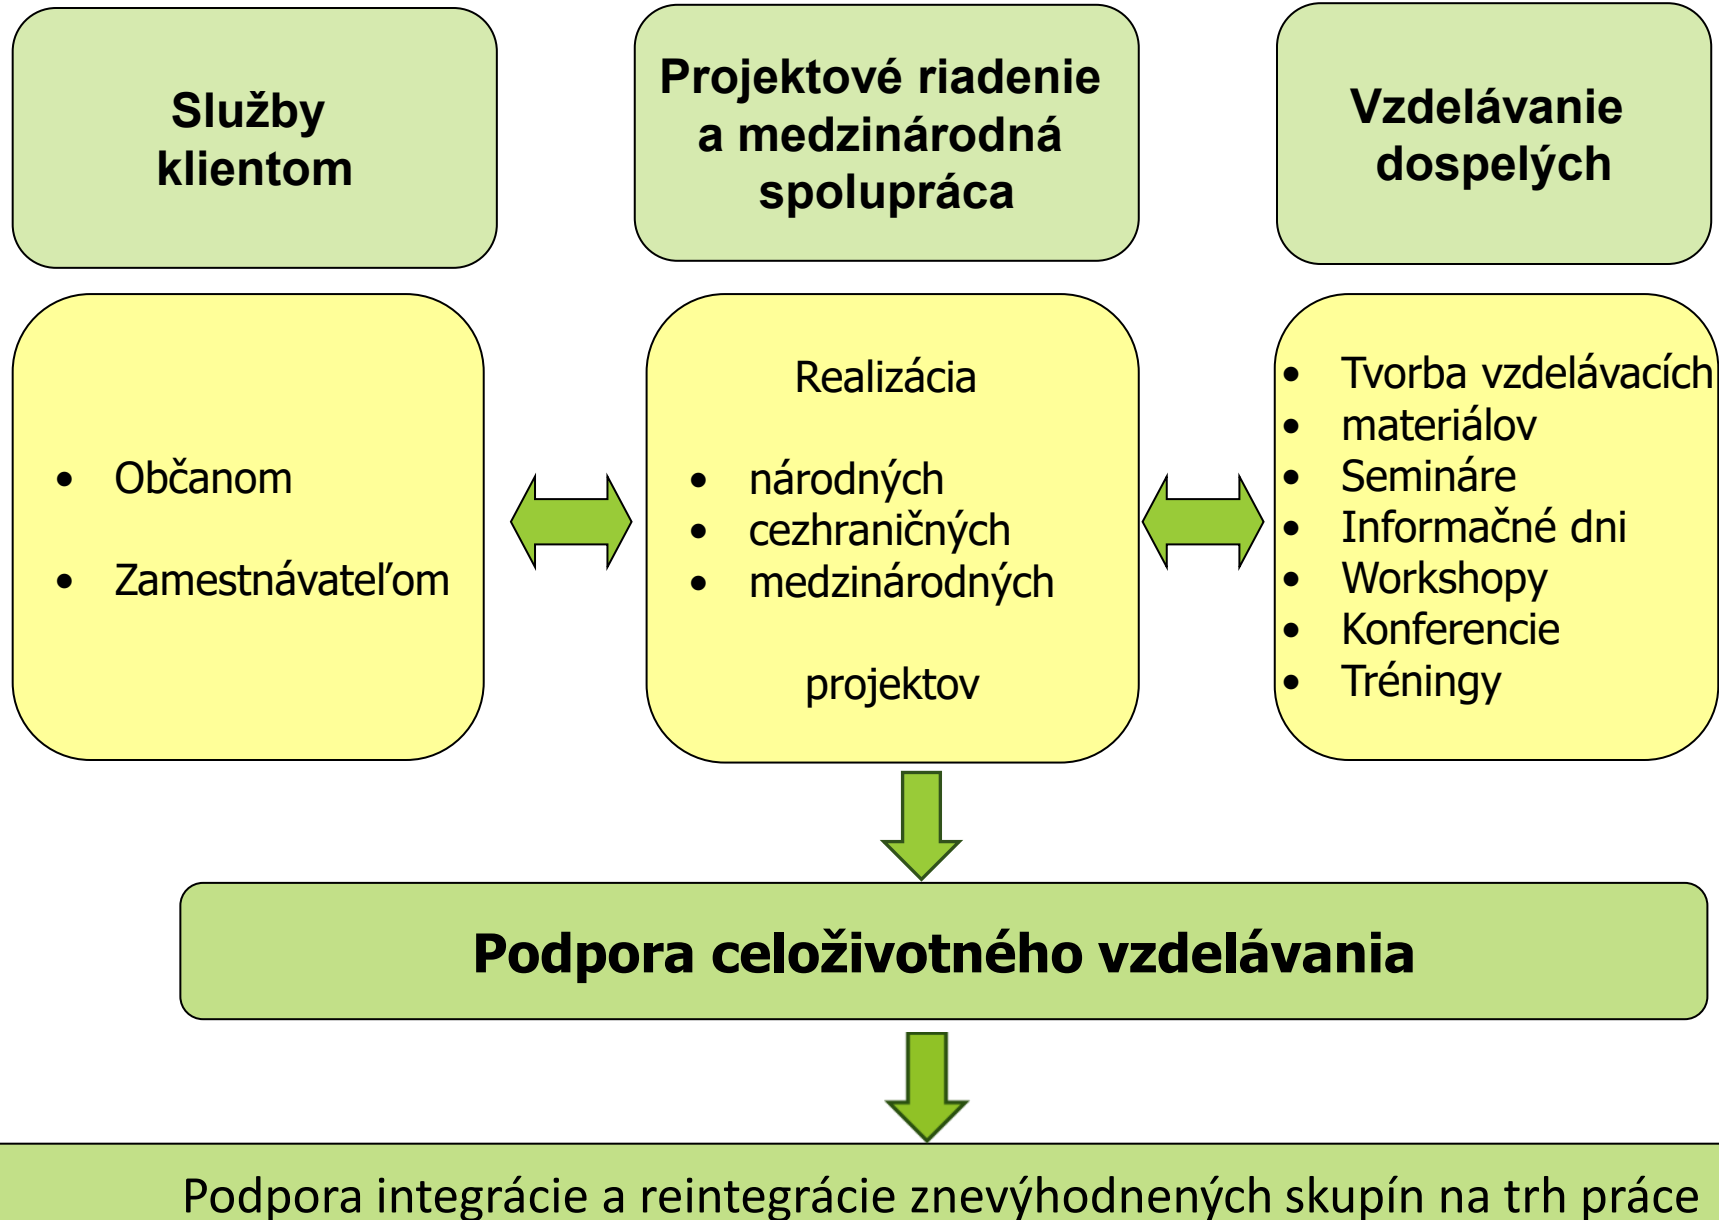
Služby klientom

Projektové riadenie a medzinárodná spolupráca

Vzdelávanie dospelých

- Občanom
- Zamestnávateľom

Realizácia

- národných
- cezhraničných
- medzinárodných

projektov

- Tvorba vzdelávacích
- materiálov
- Semináre
- Informačné dni
- Workshopy
- Konferencie
- Tréningy

Podpora celoživotného vzdelávania

Podpora integrácie a reintegrácie znevýhodnených skupín na trh práce